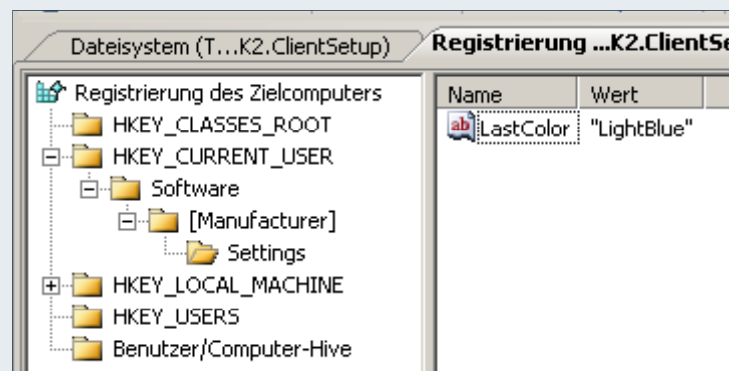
Dateisystem (T…K2.ClientSetup)

Registrierung …K2.ClientSe

Registrierung des Zielcomputers
HKEY_CLASSES_ROOT
HKEY_CURRENT_USER
Software
[Manufacturer]
Settings
HKEY_LOCAL_MACHINE
HKEY_USERS
Benutzer/Computer-Hive

| Name | Wert |
|---|---|
| LastColor | "LightBlue" |